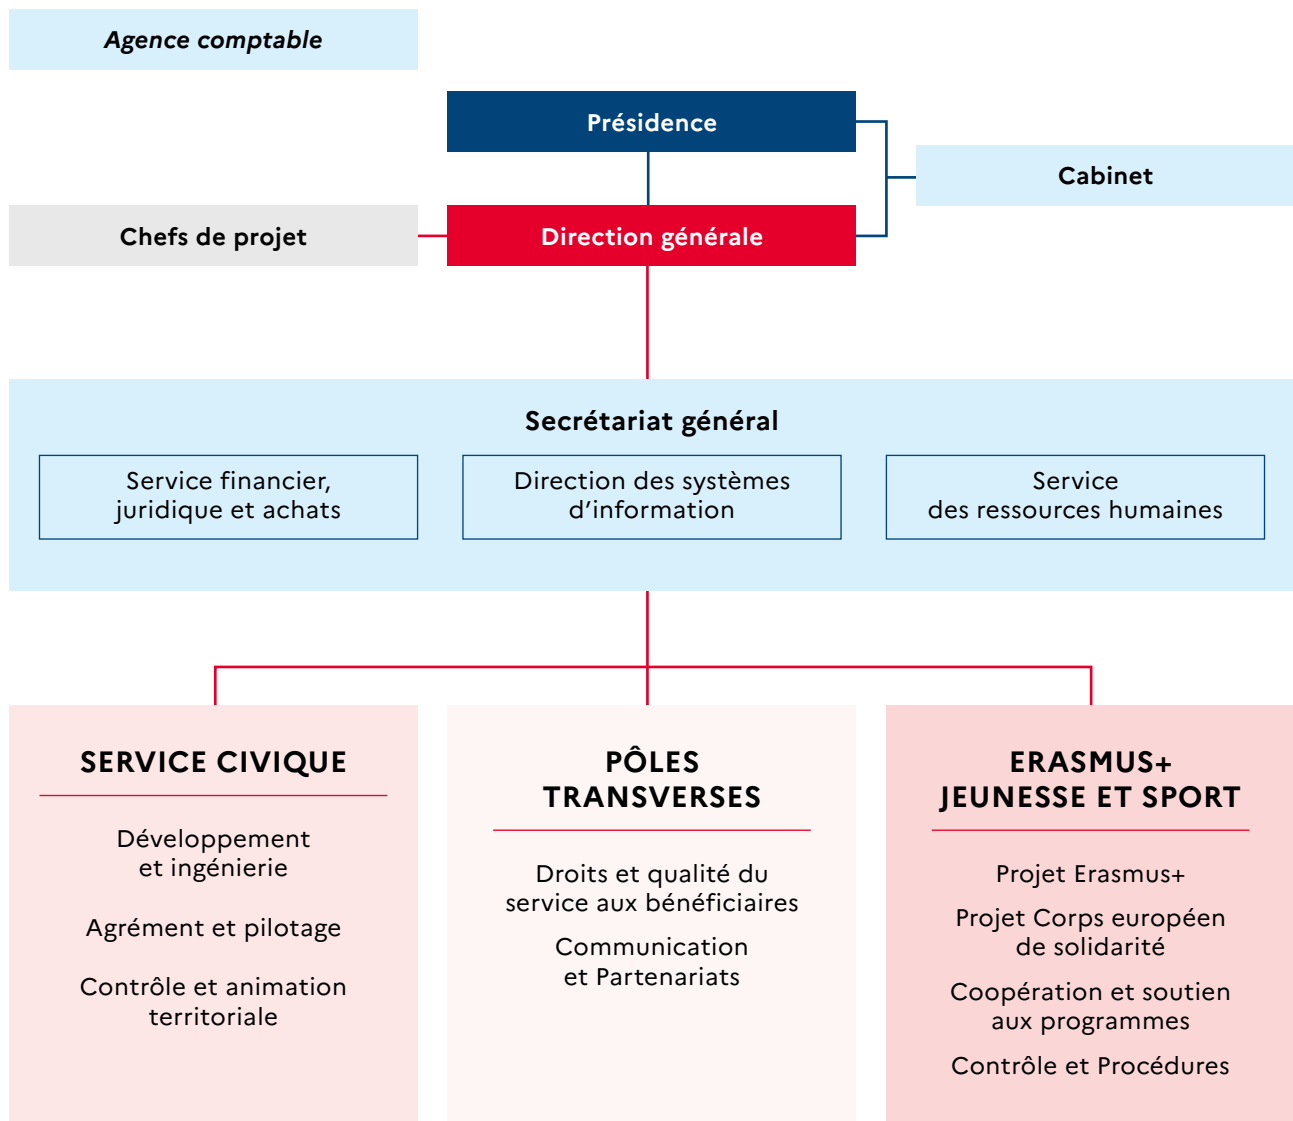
Agence comptable

Présidence

Cabinet

Chefs de projet

Direction générale

Secrétariat général

Service financier, juridique et achats

Direction des systèmes d'information

Service des ressources humaines

SERVICE CIVIQUE

Développement et ingénierie

Agrément et pilotage

Contrôle et animation territoriale

PÔLES TRANSVERSES

Droits et qualité du service aux bénéficiaires

Communication et Partenariats

ERASMUS+ JEUNESSE ET SPORT

Projet Erasmus+

Projet Corps européen de solidarité

Coopération et soutien aux programmes

Contrôle et Procédures